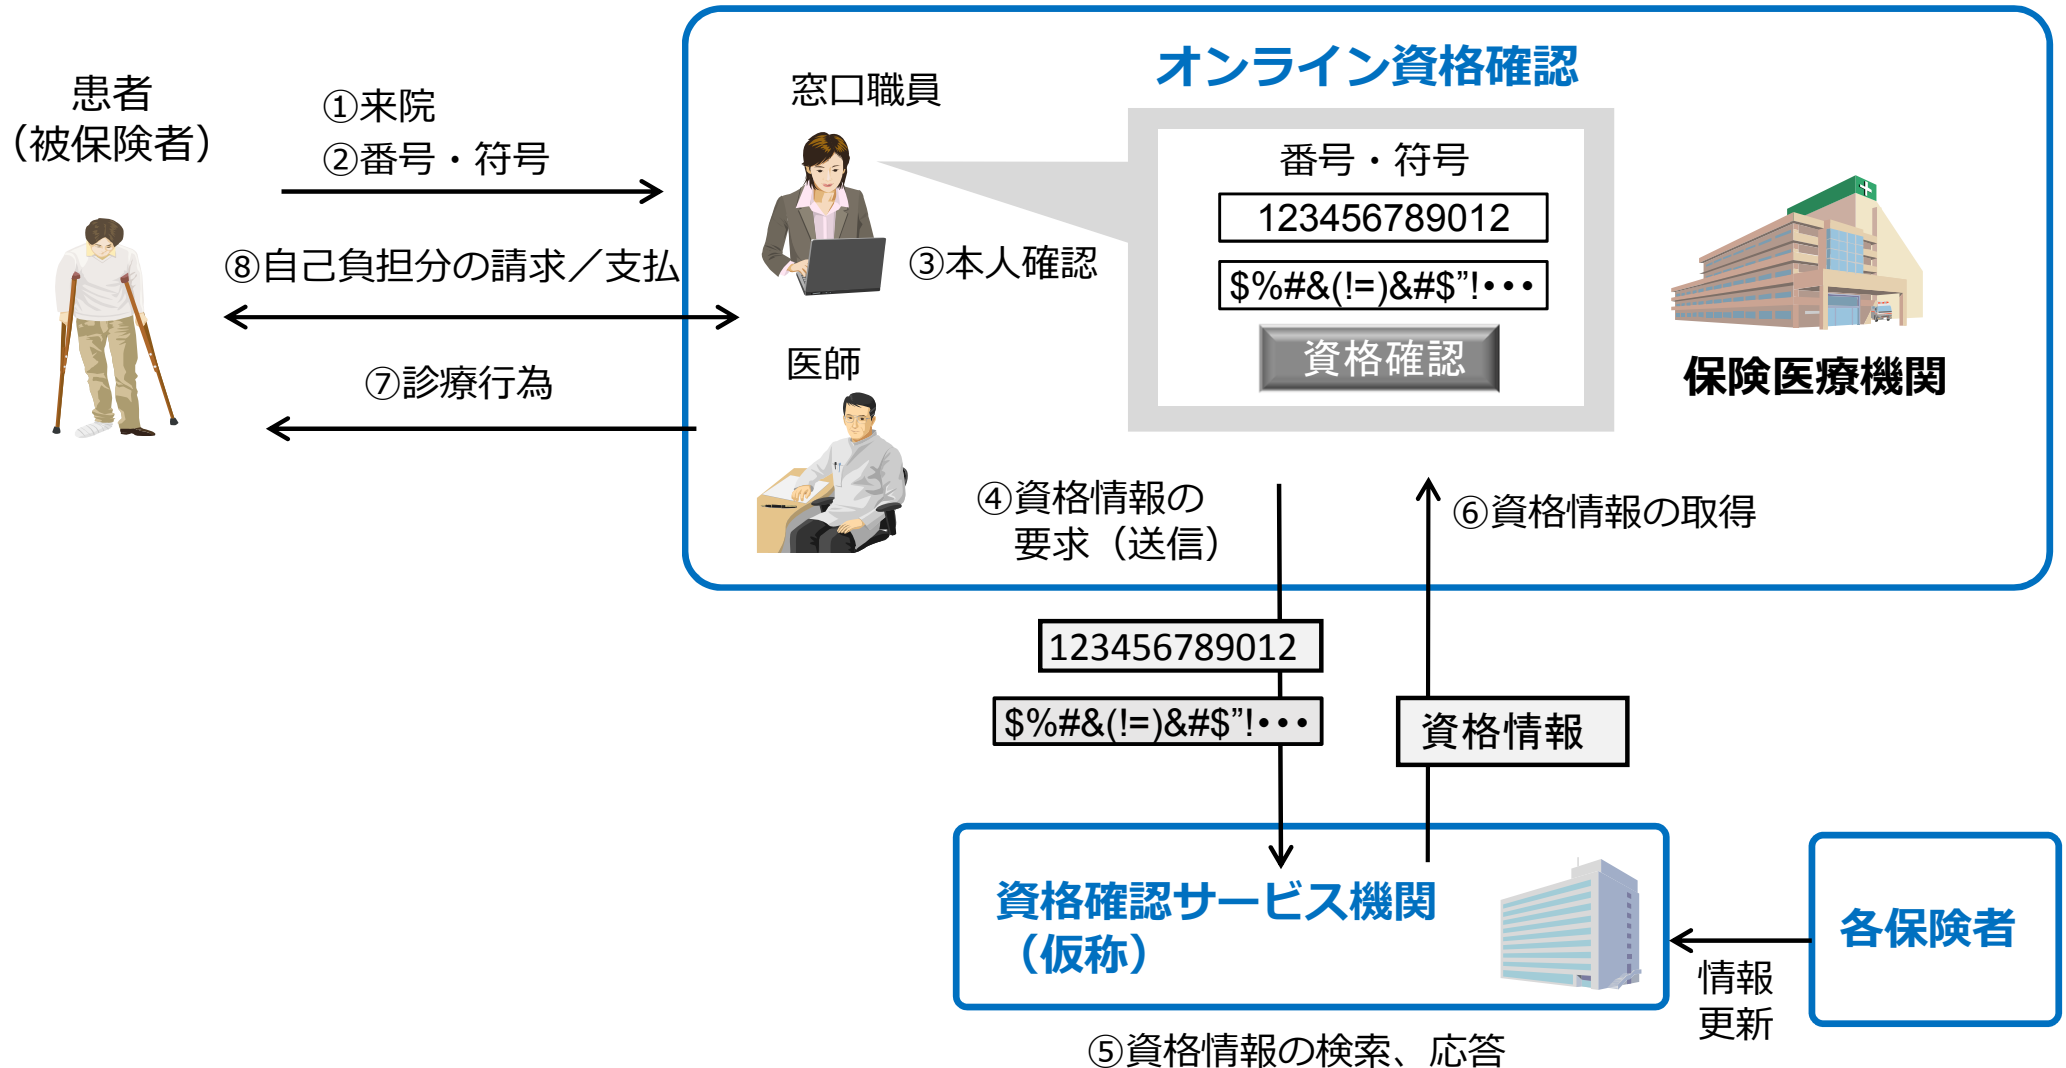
患者
（被保険者）

①来院
②番号・符号

⑧自己負担分の請求／支払

⑦診療行為

オンライン資格確認

窓口職員

③本人確認

医師

番号・符号
123456789012
$%#&(!=)&#$"!•••
資格確認

保険医療機関

④資格情報の
要求（送信）

⑥資格情報の取得

123456789012
$%#&(!=)&#$"!•••

資格情報

資格確認サービス機関
（仮称）

各保険者

情報
更新

⑤資格情報の検索、応答